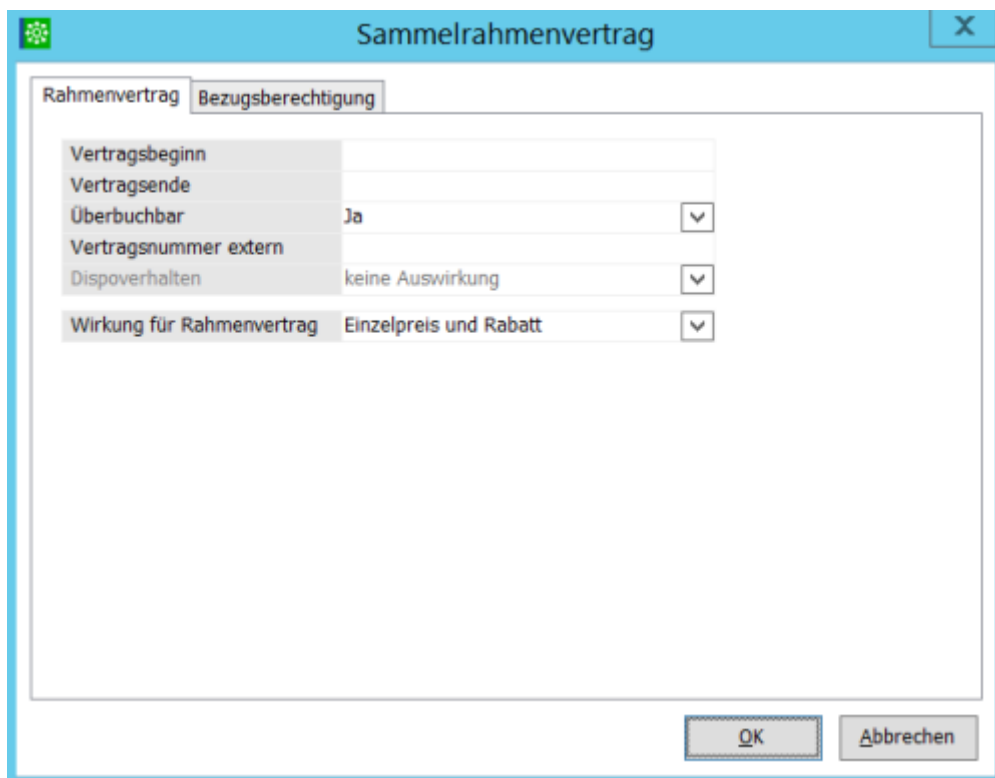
Sammelrahmenvertrag

X

Rahmenvertrag | Bezugsberechtigung

| | |
|---|---|
| Vertragsbeginn | |
| Vertragsende | |
| Überbuchbar | Ja |
| Vertragsnummer extern | |
| Dispoverhalten | keine Auswirkung |

| | |
|---|---|
| Wirkung für Rahmenvertrag | Einzelpreis und Rabatt |

OK

Abbrechen